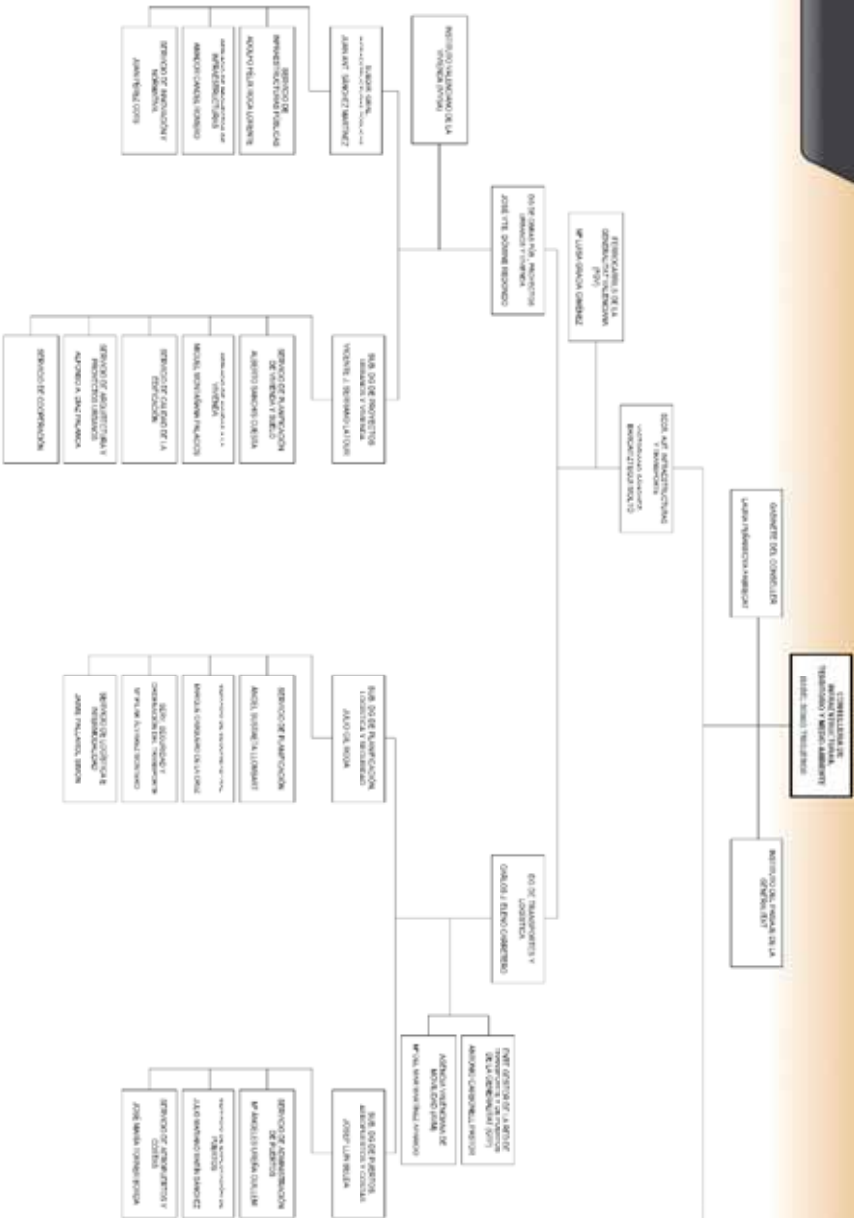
CONSELLERIA DE INFRAESTRUCTURAS, TERRITORIO Y MEDIO AMBIENTE
ISABEL BONIG TRIGUEROS

GABINETE DEL CONSELLER
LAURA FERRER PERERA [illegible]

INSTITUTO DEL PAISAJE DE LA GENERALITAT

SECR. AUT. INFRAESTRUCTURAS Y TRANSPORTE
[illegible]
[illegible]

FERROCARRILS DE LA GENERALITAT VALENCIANA (FGV)
Mª LUISA GRACIA GIMÉNEZ

DG DE OBRAS PÚB., PROYECTOS URBANOS Y VIVIENDA
JOSÉ VTE. DOMINÉ REDONDO

INSTITUTO VALENCIANO DE LA VIVIENDA (IVVSA)

SUBDIR. GRAL. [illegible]
JUAN ANT. SÁNCHEZ MARTÍNEZ

SERVICIO DE INFRAESTRUCTURAS PÚBLICAS
ADOLFO FÉLIX ROCA LORENTE

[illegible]
ARMONÍA CANDEL ROMERO

SERVICIO DE INNOVACIÓN Y NORMATIVA
JUAN PEÑA COTS

SUB. DG DE PROYECTOS URBANOS Y VIVIENDA
VICENTE J. SEGARRA LATOUR

SERVICIO DE PLANIFICACIÓN DE VIVIENDA Y SUELO
ALBERTO SANCHIS CUESTA

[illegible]
MIGUEL MONTAÑANA PALACIOS

SERVICIO DE CALIDAD DE LA EDIFICACIÓN

SERVICIO DE ARQUITECTURA Y PROYECTOS URBANOS
ALFONSO A. DÍAZ PALANCA

SERVICIO DE COOPERACIÓN

DG DE TRANSPORTES Y LOGÍSTICA
CARLOS J. ELENO CARRETERO

SUB. DG DE PLANIFICACIÓN, LOGÍSTICA E INTERMODALIDAD
JULIO DE ROJAS

SERVICIO DE PLANIFICACIÓN
ÁNGEL BUSTAMANTE LLORENTE

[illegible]
ENRIQUE CORDERO DE LA CRUZ

SERV. SEGURIDAD Y ORDENACIÓN DEL TRANSPORTE
Mª PILAR ÁLVAREZ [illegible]

SERVICIO DE LOGÍSTICA E INTERMODALIDAD
JAVIER PALLARÉS SIMÓN

ENTE GESTOR DE LA RED DE TRANSPORTE Y DE PUERTOS DE LA GENERALITAT (GTP)
ANTONIO CARBONELL PASTOR

AGENCIA VALENCIANA DE MOVILIDAD (AVM)
Mª DEL MAR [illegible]

SUB. DG DE PUERTOS, AEROPUERTOS Y COSTAS
JOSEP LLUÍS BELDA

SERVICIO DE ADMINISTRACIÓN DE PUERTOS
Mª ÁNGELES UREÑA GUILLEM

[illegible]
JULIO MARTÍNEZ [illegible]

SERVICIO DE AEROPUERTOS Y COSTAS
JOSÉ MARÍA TORRES BORDA